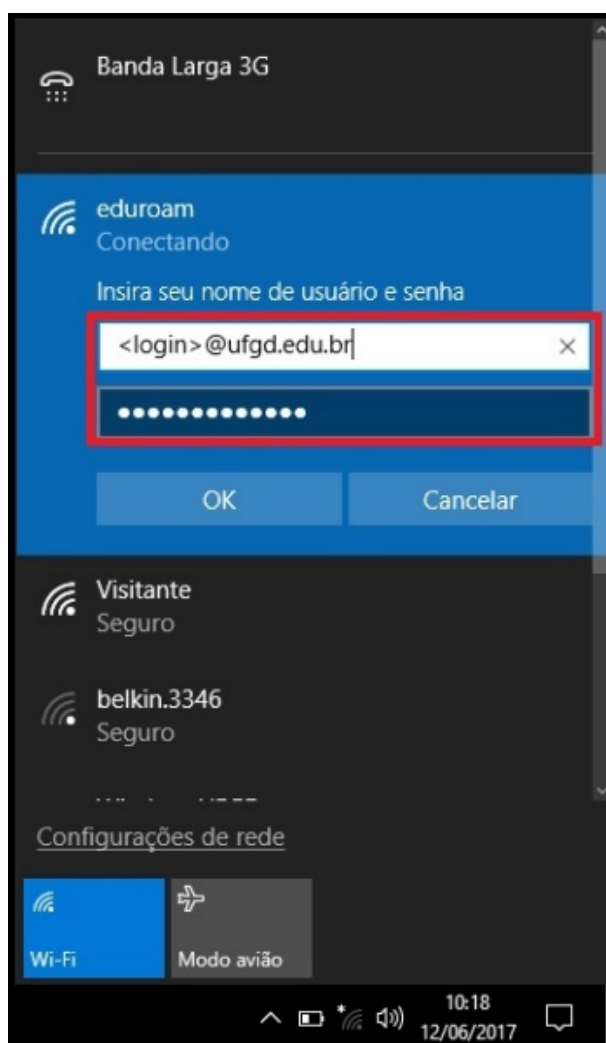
Banda Larga 3G

eduroam
Conectando

Insira seu nome de usuário e senha

<login>@ufgd.edu.br

••••••••••••••

OK

Cancelar

Visitante
Seguro

belkin.3346
Seguro

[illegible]

Configurações de rede

Wi-Fi

Modo avião

10:18
12/06/2017